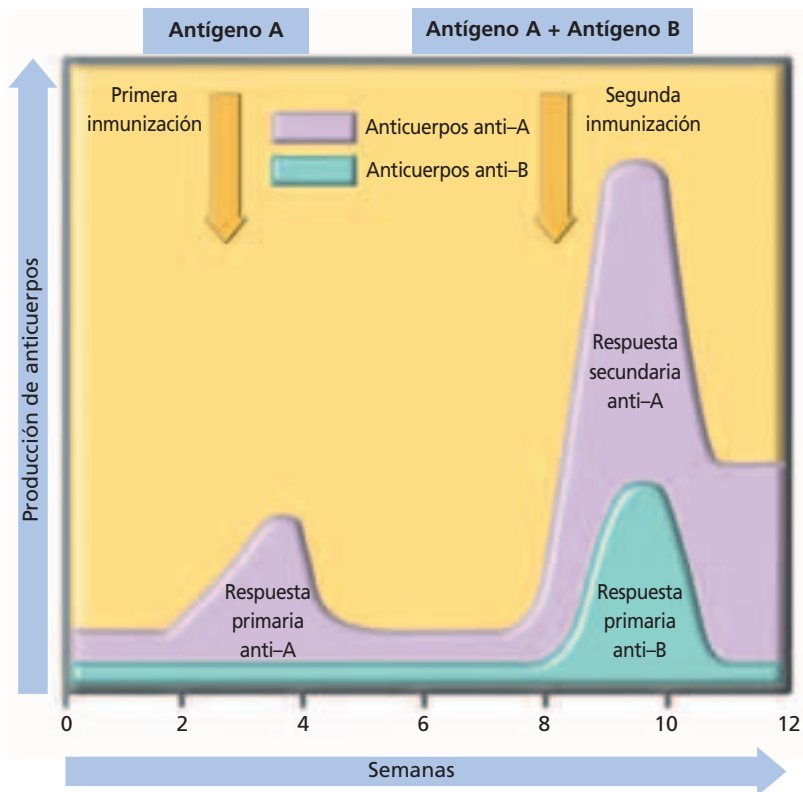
Antígeno A

Antígeno A + Antígeno B

Primera inmunización

Anticuerpos anti–A

Anticuerpos anti–B

Segunda inmunización

Producción de anticuerpos

Respuesta secundaria anti–A

Respuesta primaria anti–A

Respuesta primaria anti–B

0
2
4
6
8
10
12

Semanas